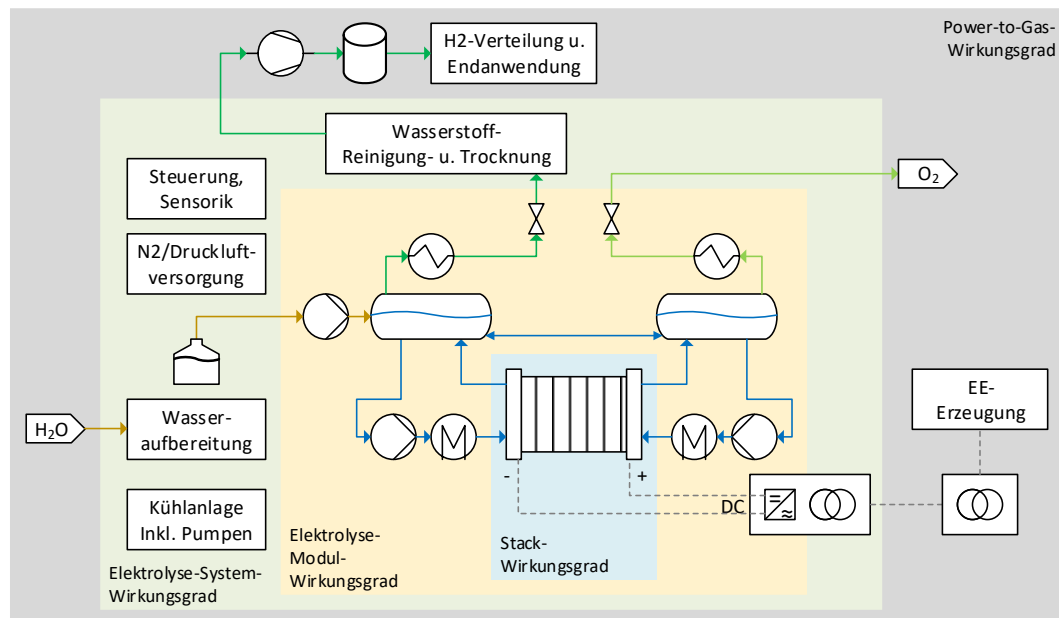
Power-to-Gas-Wirkungsgrad

H2-Verteilung u. Endanwendung

Wasserstoff-Reinigung- u. Trocknung

$O_2$

Steuerung, Sensorik

N2/Druckluft-versorgung

$H_2O$

Wasser-aufbereitung

Kühlanlage Inkl. Pumpen

Elektrolyse-System-Wirkungsgrad

Elektrolyse-Modul-Wirkungsgrad

-

+

Stack-Wirkungsgrad

DC

EE-Erzeugung